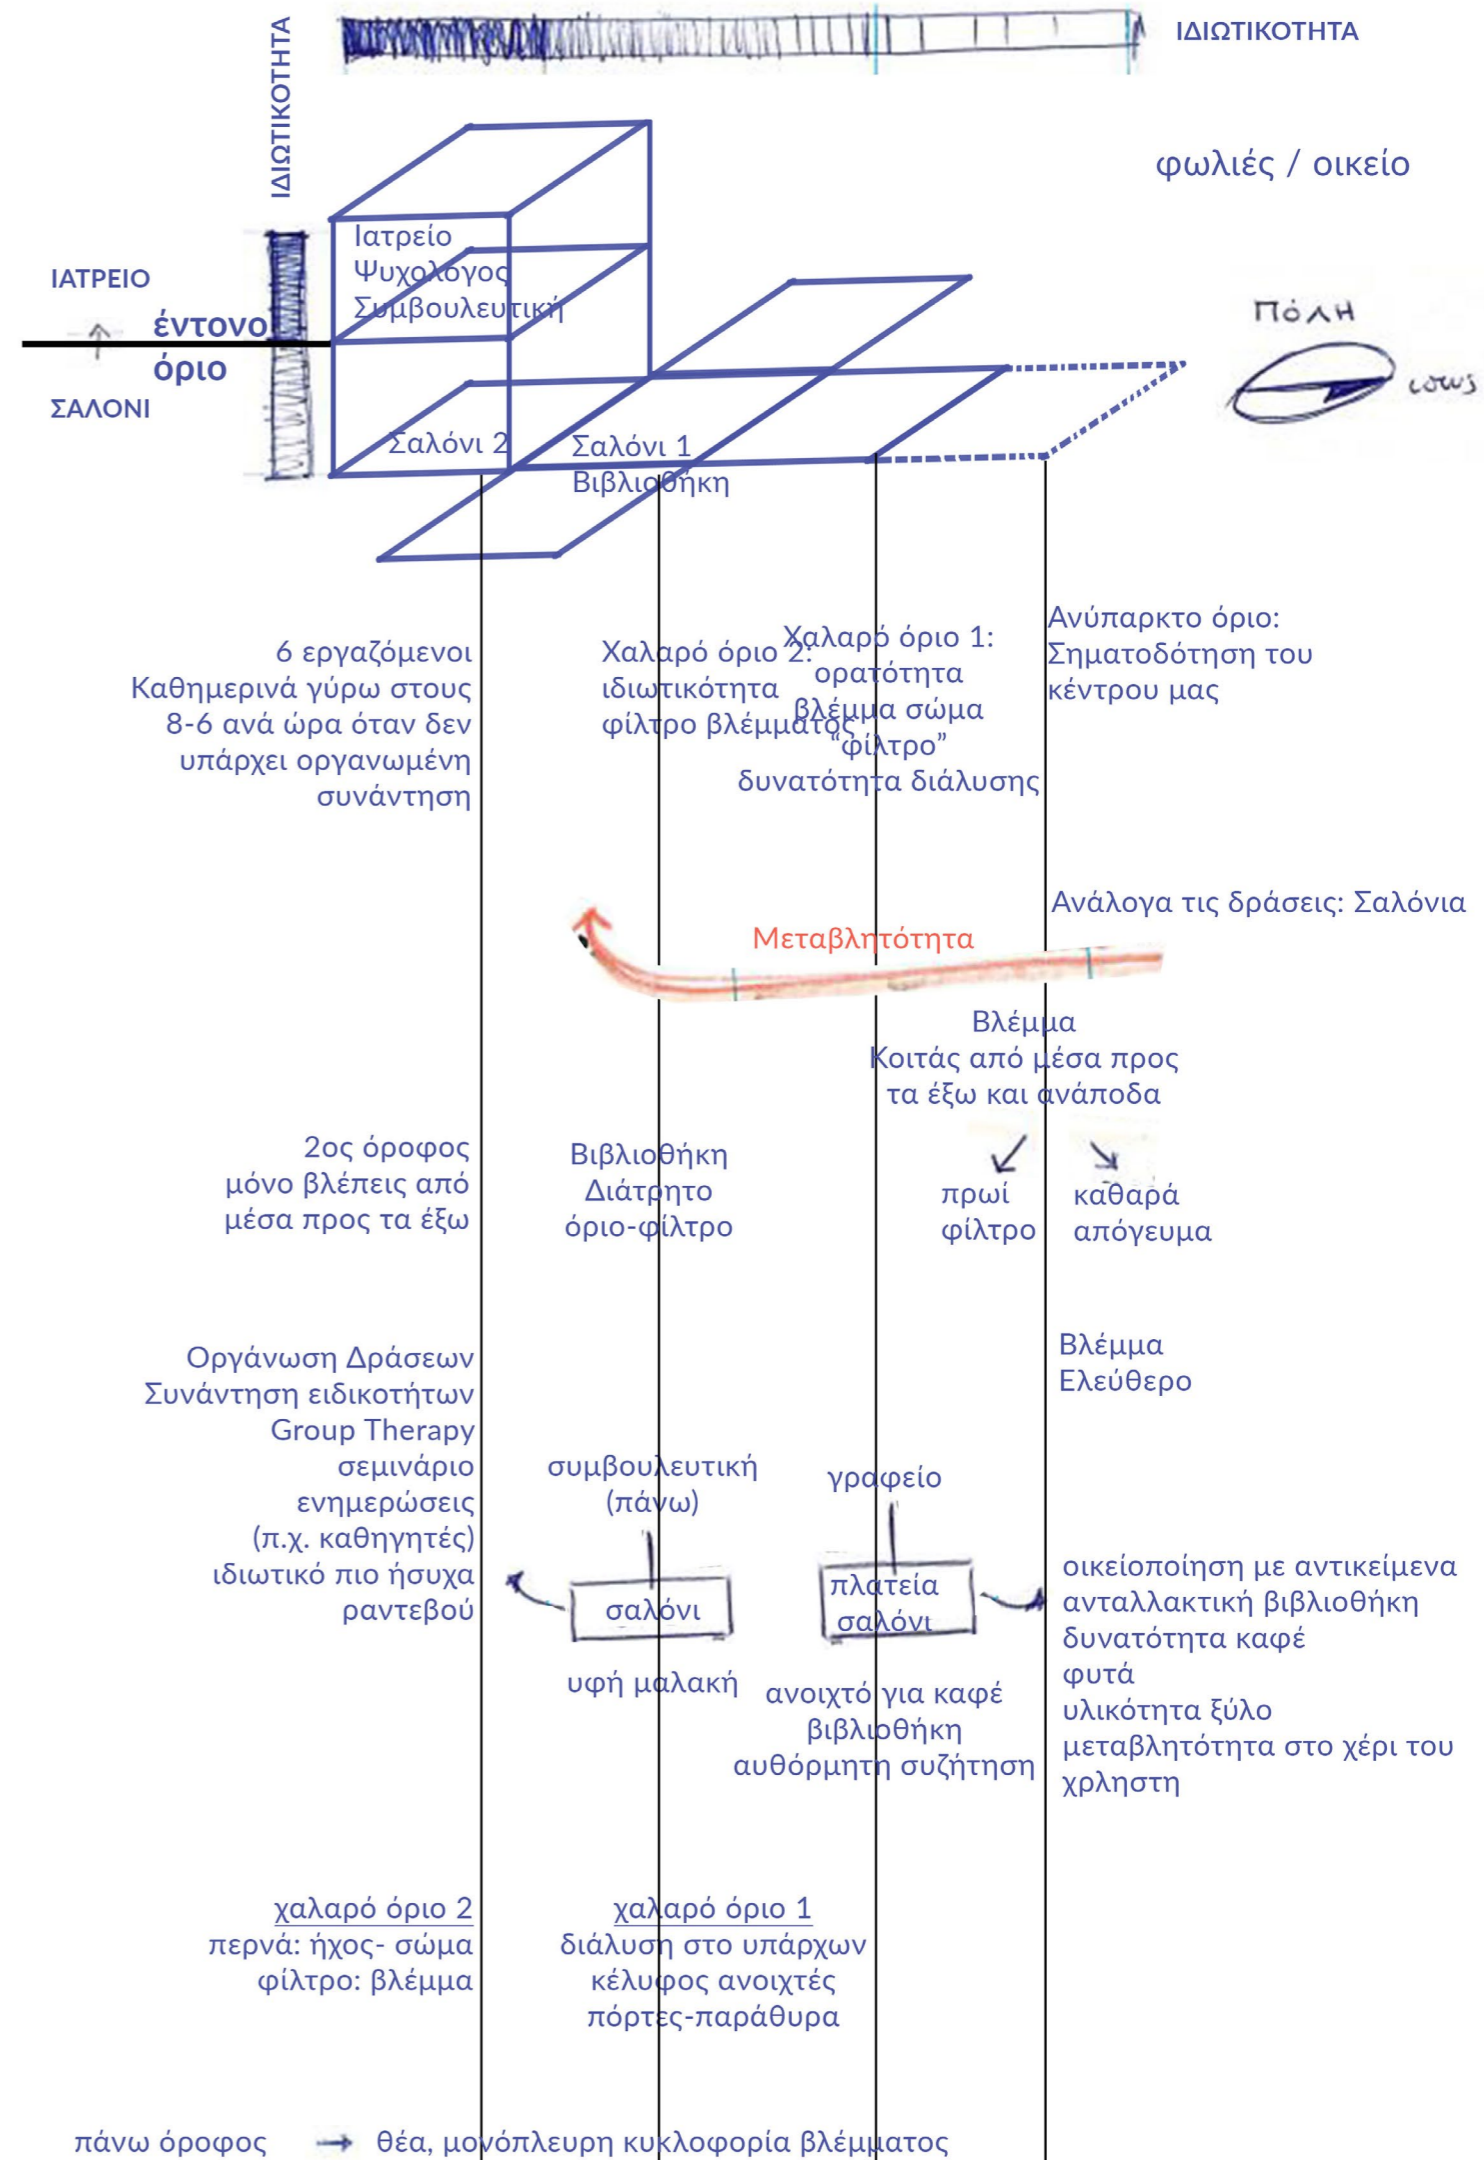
ΙΔΙΩΤΙΚΟΤΗΤΑ

ΙΔΙΩΤΙΚΟΤΗΤΑ

φωλιές / οικείο

ΙΑΤΡΕΙΟ

έντονο όριο

ΣΑΛΟΝΙ

Ιατρείο
Ψυχολόγος
Συμβουλευτική

ΠΟΛΗ

Σαλόνι 2

Σαλόνι 1
Βιβλιοθήκη

6 εργαζόμενοι
Καθημερινά γύρω στους
8-6 ανά ώρα όταν δεν
υπάρχει οργανωμένη
συνάντηση

Χαλαρό όριο 2:
ιδιωτικότητα
φίλτρο βλέμματος

Χαλαρό όριο 1:
ορατότητα
βλέμμα σώμα
"φίλτρο"
δυνατότητα διάλυσης

Ανύπαρκτο όριο:
Σηματοδότηση του
κέντρου μας

Ανάλογα τις δράσεις: Σαλόνια

Μεταβλητότητα

Βλέμμα
Κοιτάς από μέσα προς
τα έξω και ανάποδα

2ος όροφος
μόνο βλέπεις από
μέσα προς τα έξω

Βιβλιοθήκη
Διάτρητο
όριο-φίλτρο

πρωί
φίλτρο

καθαρά
απόγευμα

Βλέμμα
Ελεύθερο

Οργάνωση Δράσεων
Συνάντηση ειδικοτήτων
Group Therapy
σεμινάριο
ενημερώσεις
(π.χ. καθηγητές)
ιδιωτικό πιο ήσυχα
ραντεβού

συμβουλευτική
(πάνω)

σαλόνι

υφή μαλακή

γραφείο

πλατεία
σαλόνι

ανοιχτό για καφέ
βιβλιοθήκη
αυθόρμητη συζήτηση

οικειοποίηση με αντικείμενα
ανταλλακτική βιβλιοθήκη
δυνατότητα καφέ
φυτά
υλικότητα ξύλο
μεταβλητότητα στο χέρι του
χρηστη

χαλαρό όριο 2
περνά: ήχος- σώμα
φίλτρο: βλέμμα

χαλαρό όριο 1
διάλυση στο υπάρχων
κέλυφος ανοιχτές
πόρτες-παράθυρα

πάνω όροφος → θέα, μονόπλευρη κυκλοφορία βλέμματος